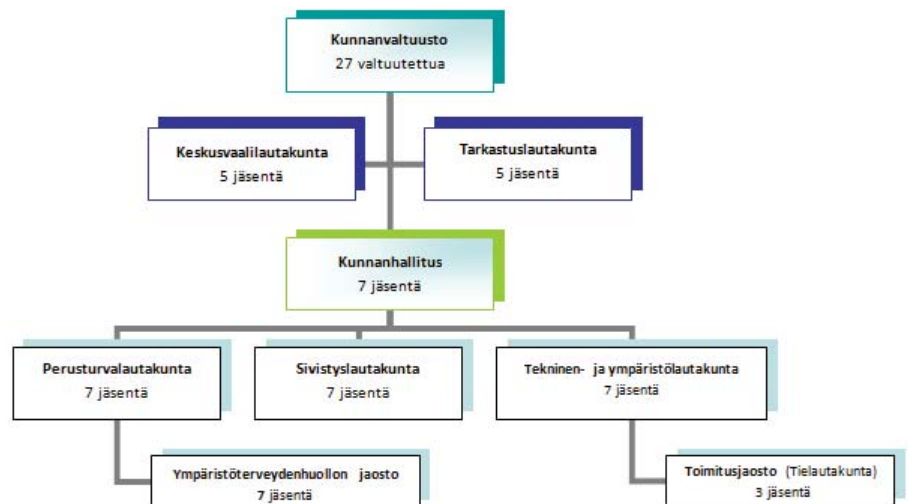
Kunnanvaltuusto
27 valtuutettua

Keskusvaalilautakunta
5 jäsentä

Tarkastuslautakunta
5 jäsentä

Kunnanhallitus
7 jäsentä

Perusturvalautakunta
7 jäsentä

Sivistyslautakunta
7 jäsentä

Tekninen- ja ympäristölautakunta
7 jäsentä

Ympäristöterveydenhuollon jaosto
7 jäsentä

Toimitusjaosto (Tielautakunta)
3 jäsentä